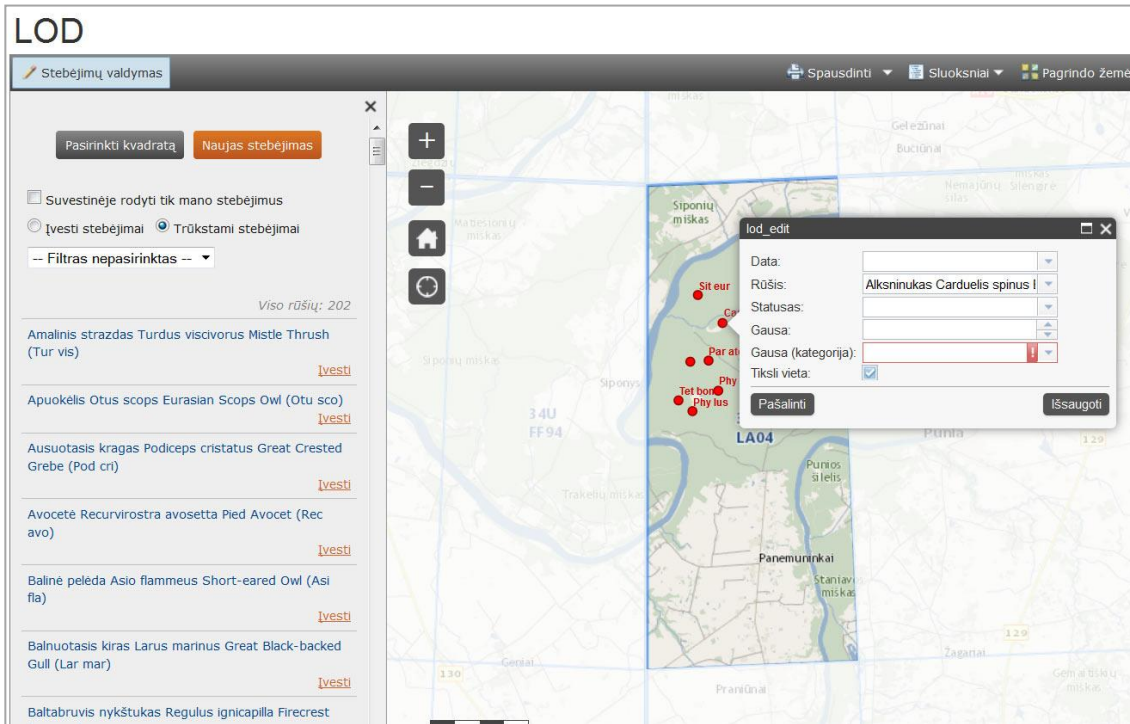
LOD

Stebėjimų valdymas

Spausdinti ▾ Sluoksniai ▾ Pagrindo žemė

Pasirinkti kvadratą Naujas stebėjimas

Suvestinėje rodyti tik mano stebėjimus

Įvesti stebėjimai Trūkstami stebėjimai

-- Filtras nepasirinktas --

Viso rūšių: 202

Amalinis strazdas Turdus viscivorus Mistle Thrush (Tur vis)
Įvesti

Apuokėlis Otus scops Eurasian Scops Owl (Otu sco)
Įvesti

Ausuotasis kragas Podiceps cristatus Great Crested Grebe (Pod cri)
Įvesti

Avocetė Recurvirostra avosetta Pied Avocet (Rec avo)
Įvesti

Balinė pelėda Asio flammeus Short-eared Owl (Asi fla)
Įvesti

Balnuotasis kiras Larus marinus Great Black-backed Gull (Lar mar)
Įvesti

Baltabruvis nykštukas Regulus ignicapilla Firecrest

Geležūnai
Buciūnai
Nemajūnų silas
Silengrė
Šiponių miškas
Matiesonių miškas
Šiponių miškas
Šiponys
34U FF94
LA04
Trakelių miškas
Punia
Punios šilelis
Panemuninkai
Staniavių miškas
Gentai
Praniūnai
Žagariai
Gemaitiškių miškas
129
130
Sit eur
Par at
Phy
Tet bon
Phy lus

lod_edit
Data:
Rūšis: Alksninukas Carduelis spinus l
Statusas:
Gausa:
Gausa (kategorija):
Tikslī vieta:
Pašalinti
Išsaugoti